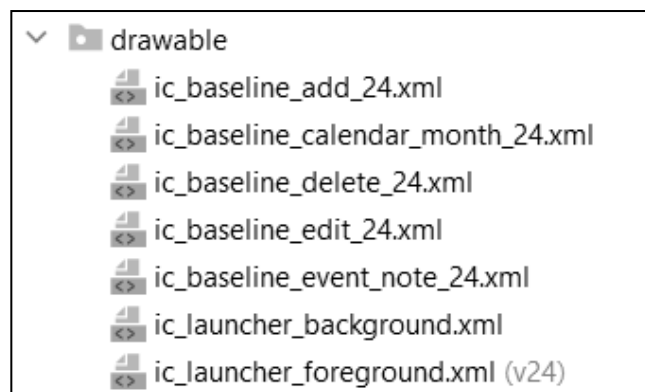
drawable
ic_baseline_add_24.xml
ic_baseline_calendar_month_24.xml
ic_baseline_delete_24.xml
ic_baseline_edit_24.xml
ic_baseline_event_note_24.xml
ic_launcher_background.xml
ic_launcher_foreground.xml (v24)